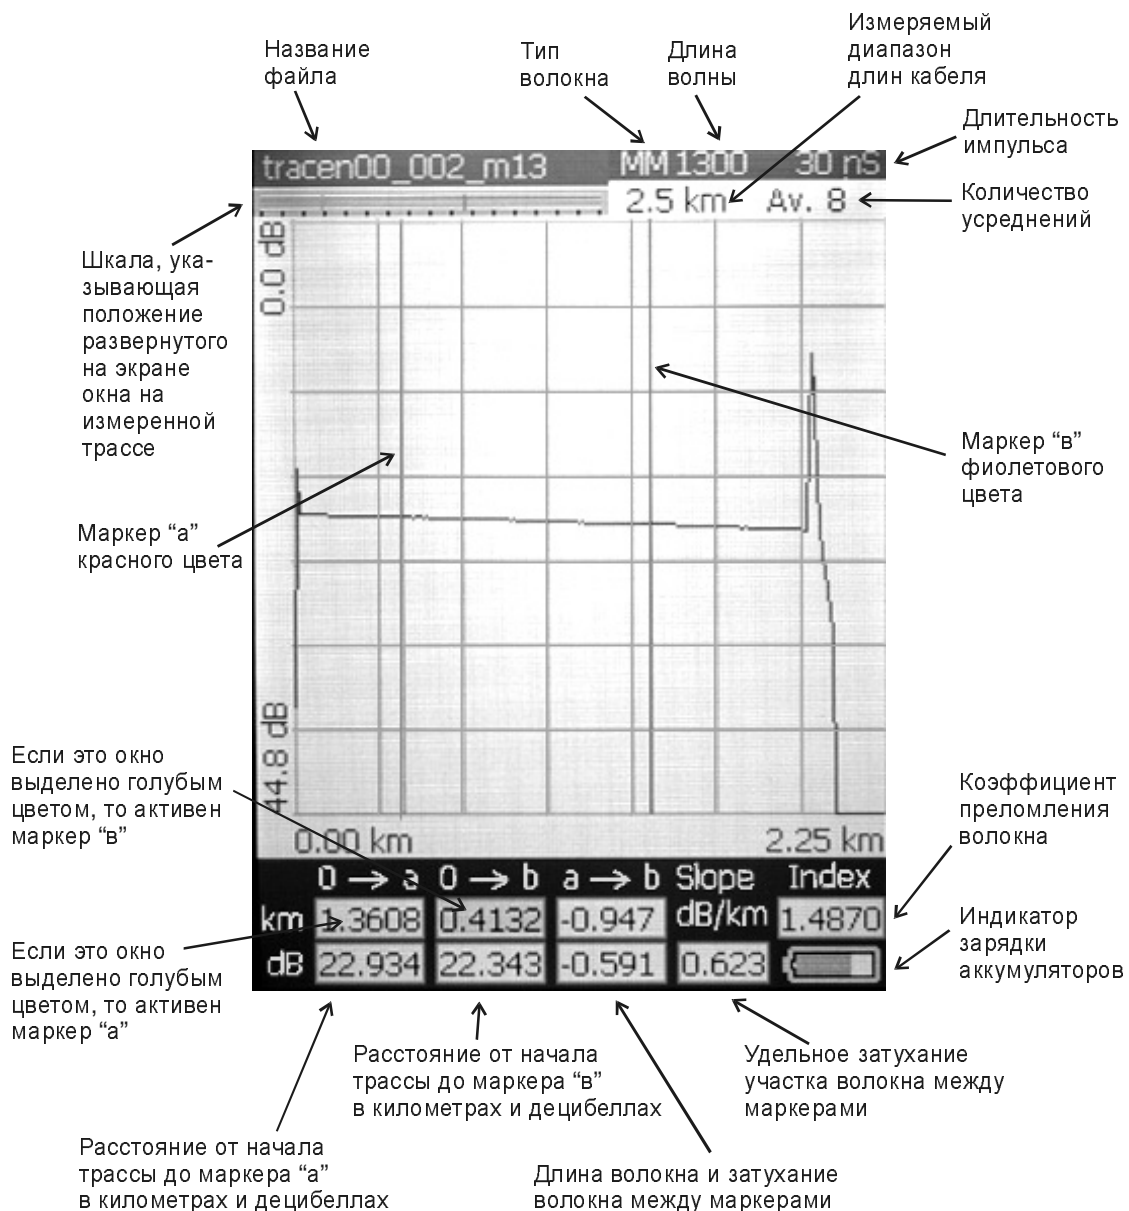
Название файла

Тип волокна

Длина волны

Измеряемый диапазон длин кабеля

Длительность импульса

tracen00_002_m13

MM 1300

30 nS

2.5 km

Av. 8

Количество усреднений

Шкала, указывающая положение развернутого на экране окна на измеренной трассе

0.0 dB

Маркер “в” фиолетового цвета

Маркер “а” красного цвета

44.8 dB

Если это окно выделено голубым цветом, то активен маркер “в”

Коэффициент преломления волокна

0.00 km

2.25 km

| | 0 → a | 0 → b | a → b | Slope | Index |
|---|---|---|---|---|---|
| km | 1.3608 | 0.4132 | -0.947 | dB/km | 1.4870 |
| dB | 22.934 | 22.343 | -0.591 | 0.623 | |

Если это окно выделено голубым цветом, то активен маркер “а”

Индикатор зарядки аккумуляторов

Расстояние от начала трассы до маркера “в” в километрах и децибеллах

Удельное затухание участка волокна между маркерами

Расстояние от начала трассы до маркера “а” в километрах и децибеллах

Длина волокна и затухание волокна между маркерами